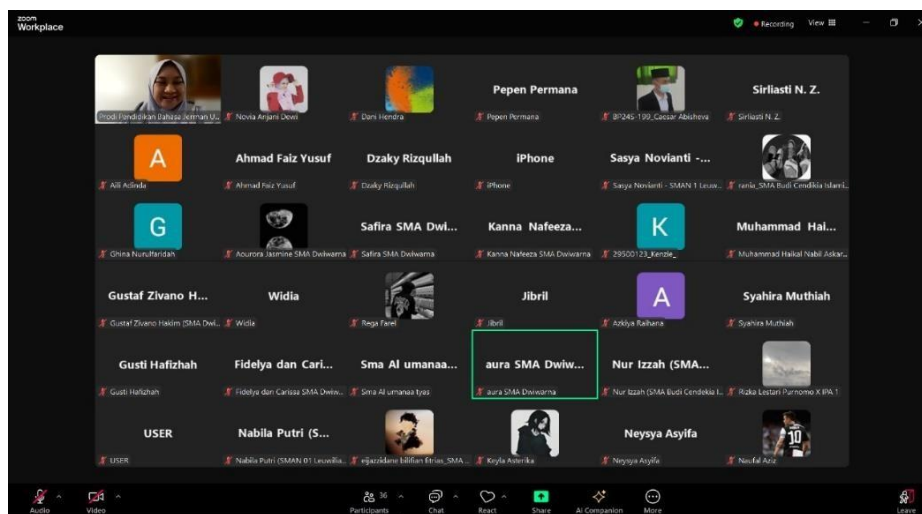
zoom Workplace

Recording View

Prodi Pendidikan Bahasa Jerman U... | Novia Anjani Dewi | Dani Hendra | Pepen Permana | BP245-199_Caesar Abisheva | Sirliasti N. Z.

Pepen Permana

Sirliasti N. Z.

A

Alli Adinda

Ahmad Faiz Yusuf

Ahmad Faiz Yusuf

Dzaky Rizqullah

Dzaky Rizqullah

iPhone

iPhone

Sasya Novianti -...

Sasya Novianti - SMAN 1 Leuw...

rania_SMA Budi Cendekia Islami...

G

Ghina Nurulfaridah

Aourora Jasmine SMA Dwiwarna

Safira SMA Dwi...

Safira SMA Dwiwarna

Kanna Nafeeza...

Kanna Nafeeza SMA Dwiwarna

K

29500123_Kenzie_

Muhammad Hai...

Muhammad Haikal Nabil Askar...

Gustaf Zivano H...

Gustaf Zivano Hakim (SMA Dwi...

Widia

Widia

Rega Farel

Jibril

Jibril

A

Azkiya Raihana

Syahira Muthiah

Syahira Muthiah

Gusti Hafizhah

Gusti Hafizhah

Fidelya dan Cari...

Fidelya dan Carissa SMA Dwiw...

Sma Al umanaa...

Sma Al umanaa tyas

aura SMA Dwiw...

aura SMA Dwiwarna

Nur Izzah (SMA...

Nur Izzah (SMA Budi Cendekia I...

Rizka Lestari Purnomo X IPA 1

USER

USER

Nabila Putri (S...

Nabila Putri (SMAN 01 Leuwilia...

eijazidane billfian Etrias_SMA...

Keyla Asterika

Neysya Asyifa

Neysya Asyifa

Naufal Aziz

Audio | Video | 36 Participants | Chat | React | Share | AI Companion | More | Leave